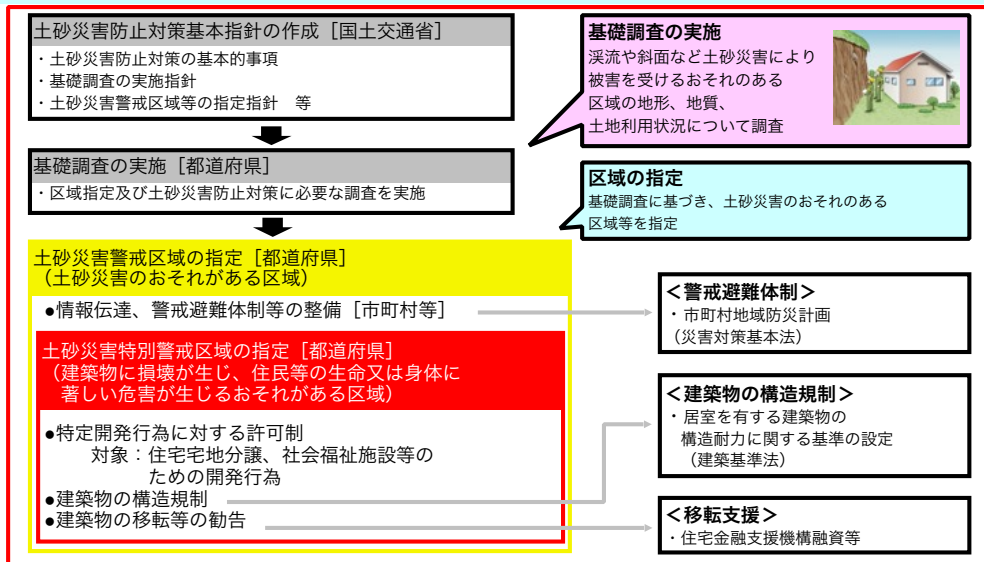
土砂災害防止対策基本指針の作成［国土交通省］

・土砂災害防止対策の基本的事項
・基礎調査の実施指針
・土砂災害警戒区域等の指定指針　等

基礎調査の実施
渓流や斜面など土砂災害により被害を受けるおそれのある区域の地形、地質、土地利用状況について調査

基礎調査の実施［都道府県］

・区域指定及び土砂災害防止対策に必要な調査を実施

区域の指定
基礎調査に基づき、土砂災害のおそれのある区域等を指定

土砂災害警戒区域の指定［都道府県］
（土砂災害のおそれがある区域）

●情報伝達、警戒避難体制等の整備［市町村等］

＜警戒避難体制＞
・市町村地域防災計画
（災害対策基本法）

土砂災害特別警戒区域の指定［都道府県］
（建築物に損壊が生じ、住民等の生命又は身体に著しい危害が生じるおそれがある区域）

●特定開発行為に対する許可制
対象：住宅宅地分譲、社会福祉施設等のための開発行為
●建築物の構造規制
●建築物の移転等の勧告

＜建築物の構造規制＞
・居室を有する建築物の構造耐力に関する基準の設定
（建築基準法）

＜移転支援＞
・住宅金融支援機構融資等